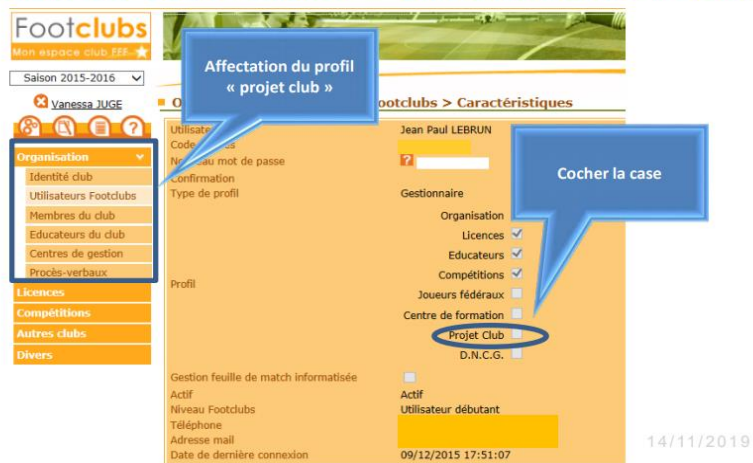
Footclubs
Mon espace club FFF

Saison 2015-2016

Vanessa JUGE

Organisation
Identité club
Utilisateurs Footclubs
Membres du club
Educateurs du club
Centres de gestion
Procès-verbaux
Licences
Compétitions
Autres clubs
Divers

Affectation du profil « projet club »

O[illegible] footclubs > Caractéristiques

Utilisat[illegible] Jean Paul LEBRUN
Code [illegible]s
No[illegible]eau mot de passe
Confirmation
Type de profil Gestionnaire

Cocher la case

Organisation
Licences
Educateurs
Compétitions
Profil
Joueurs fédéraux
Centre de formation
Projet Club
D.N.C.G.

Gestion feuille de match informatisée
Actif Actif
Niveau Footclubs Utilisateur débutant
Téléphone
Adresse mail
Date de dernière connexion 09/12/2015 17:51:07

14/11/2019